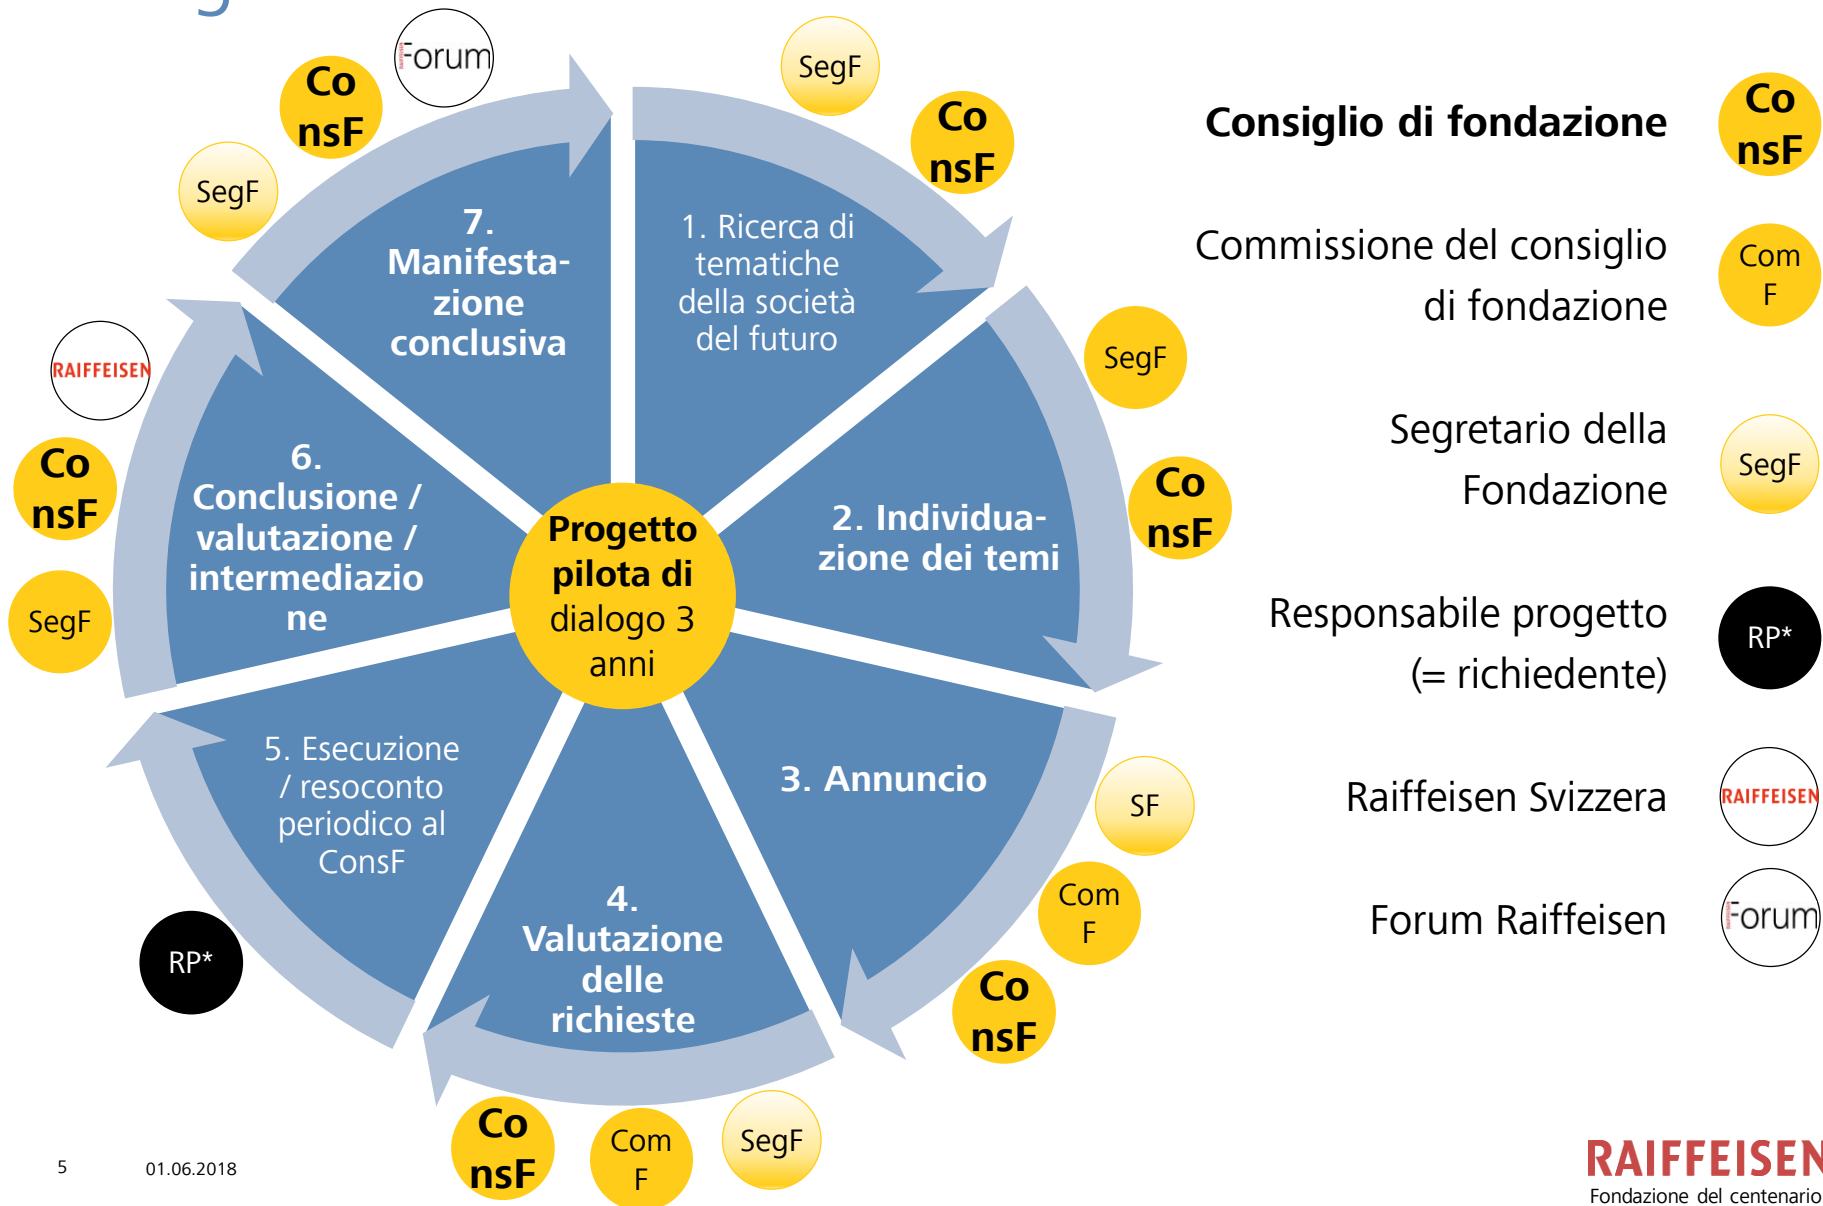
Forum
Co nsF
SegF
7. Manifestazione conclusiva
SegF
Co nsF
1. Ricerca di tematiche della società del futuro
SegF
Co nsF
2. Individuazione dei temi
RAIFFEISEN
Co nsF
SegF
6. Conclusione / valutazione / intermediazione
Progetto pilota di dialogo 3 anni
5. Esecuzione / resoconto periodico al ConsF
3. Annuncio
SF
Com F
Co nsF
RP*
4. Valutazione delle richieste
Co nsF
Com F
SegF

Consiglio di fondazione Co nsF
Commissione del consiglio di fondazione Com F
Segretario della Fondazione SegF
Responsabile progetto (= richiedente) RP*
Raiffeisen Svizzera RAIFFEISEN
Forum Raiffeisen Forum

5 01.06.2018

RAIFFEISEN
Fondazione del centenario